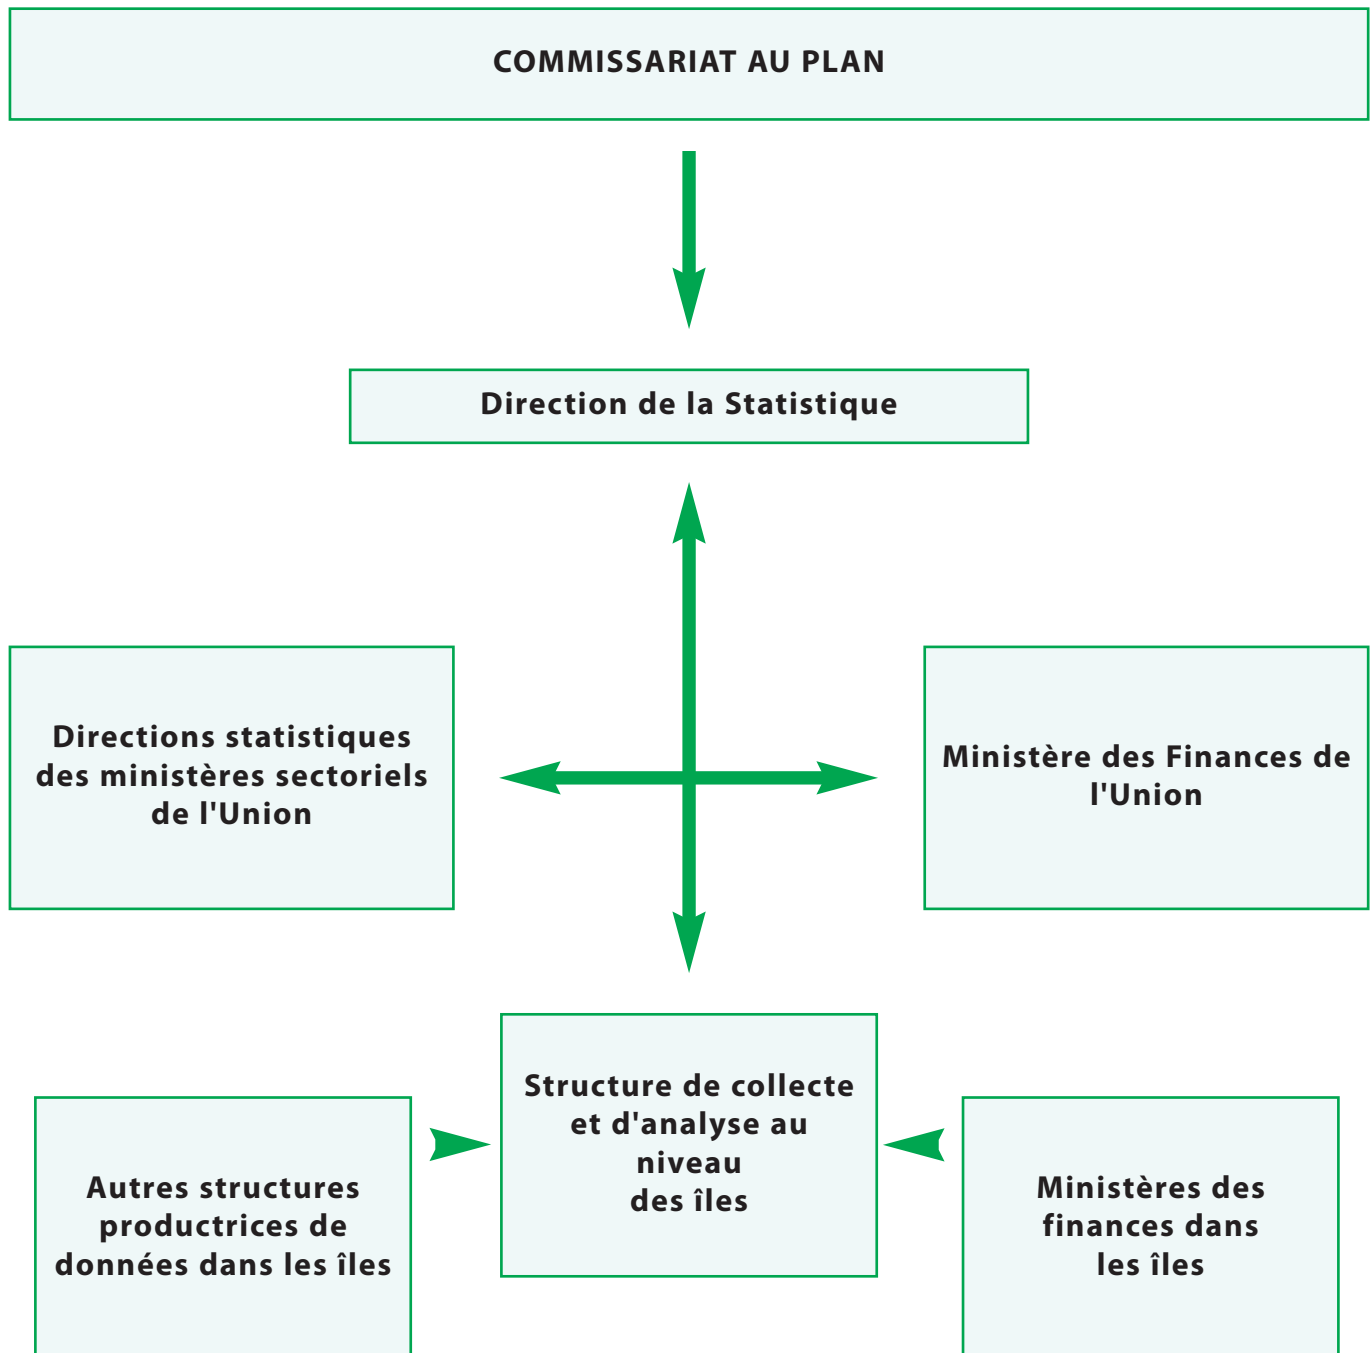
COMMISSARIAT AU PLAN

Direction de la Statistique

Directions statistiques des ministères sectoriels de l'Union

Ministère des Finances de l'Union

Structure de collecte et d'analyse au niveau des îles

Autres structures productrices de données dans les îles

Ministères des finances dans les îles